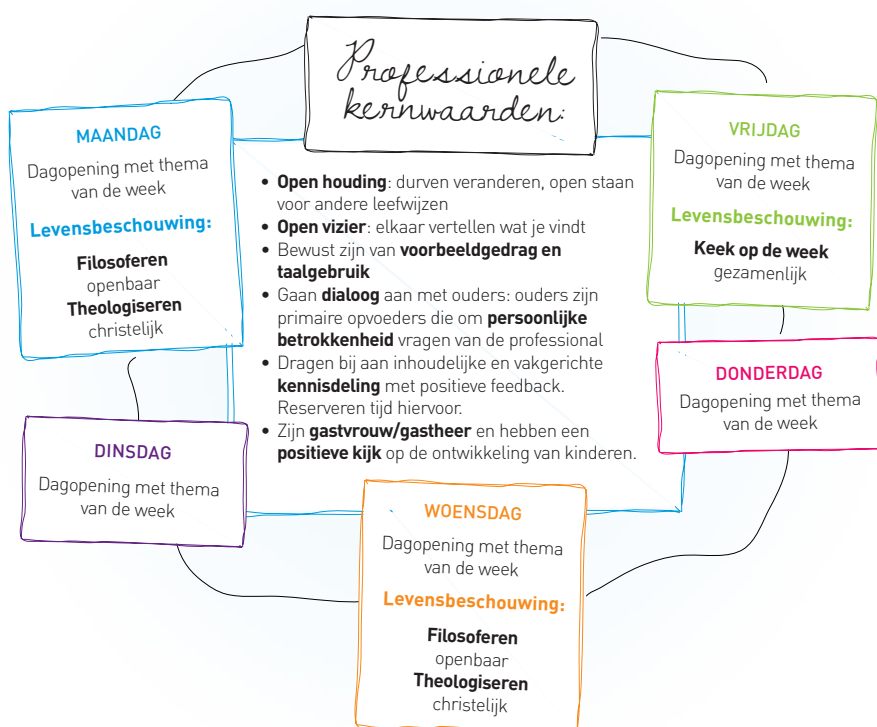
Professionele kernwaarden:

MAANDAG
Dagopening met thema van de week
Levensbeschouwing:
Filosoferen
openbaar
Theologiseren
christelijk

• Open houding: durven veranderen, open staan voor andere leefwijzen
• Open vizier: elkaar vertellen wat je vindt
• Bewust zijn van voorbeeldgedrag en taalgebruik
• Gaan dialoog aan met ouders: ouders zijn primaire opvoeders die om persoonlijke betrokkenheid vragen van de professional
• Dragen bij aan inhoudelijke en vakgerichte kennisdeling met positieve feedback. Reserveren tijd hiervoor.
• Zijn gastvrouw/gastheer en hebben een positieve kijk op de ontwikkeling van kinderen.

VRIJDAG
Dagopening met thema van de week
Levensbeschouwing:
Keek op de week
gezamenlijk

DONDERDAG
Dagopening met thema van de week

DINSDAG
Dagopening met thema van de week

WOENSDAG
Dagopening met thema van de week
Levensbeschouwing:
Filosoferen
openbaar
Theologiseren
christelijk